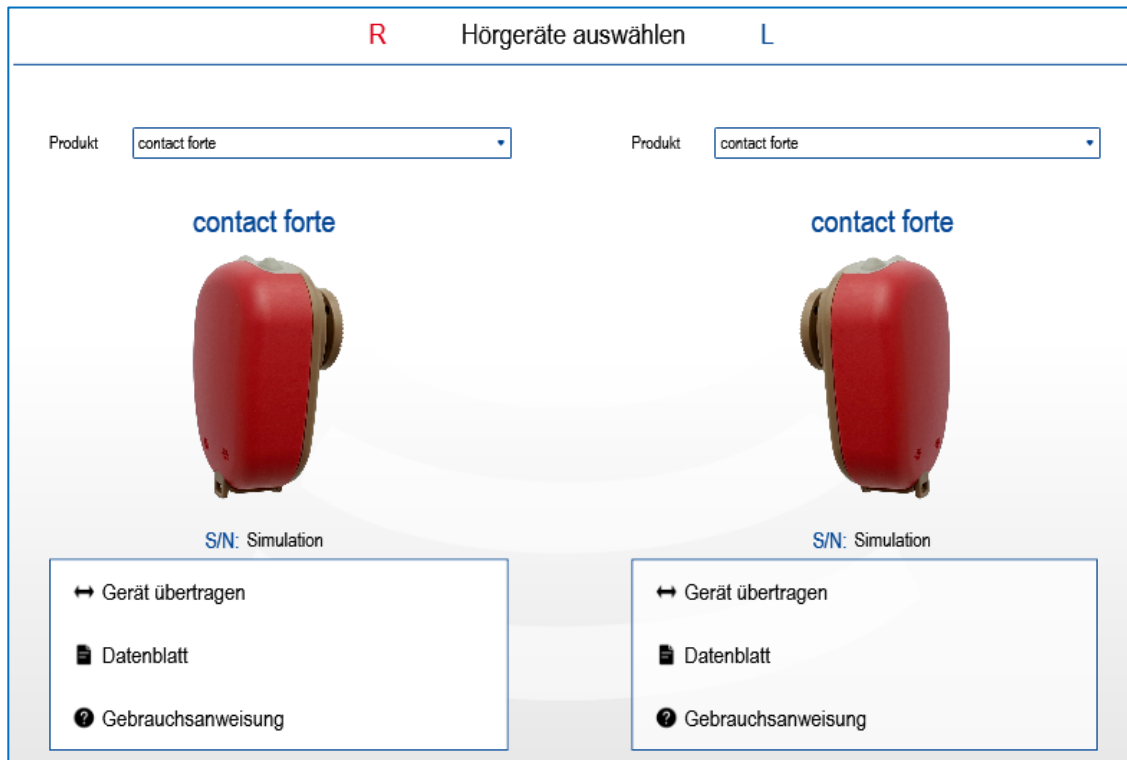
R Hörgeräte auswählen L

Produkt contact forte

contact forte

S/N: Simulation

Gerät übertragen

Datenblatt

Gebrauchsanweisung

Produkt contact forte

contact forte

S/N: Simulation

Gerät übertragen

Datenblatt

Gebrauchsanweisung